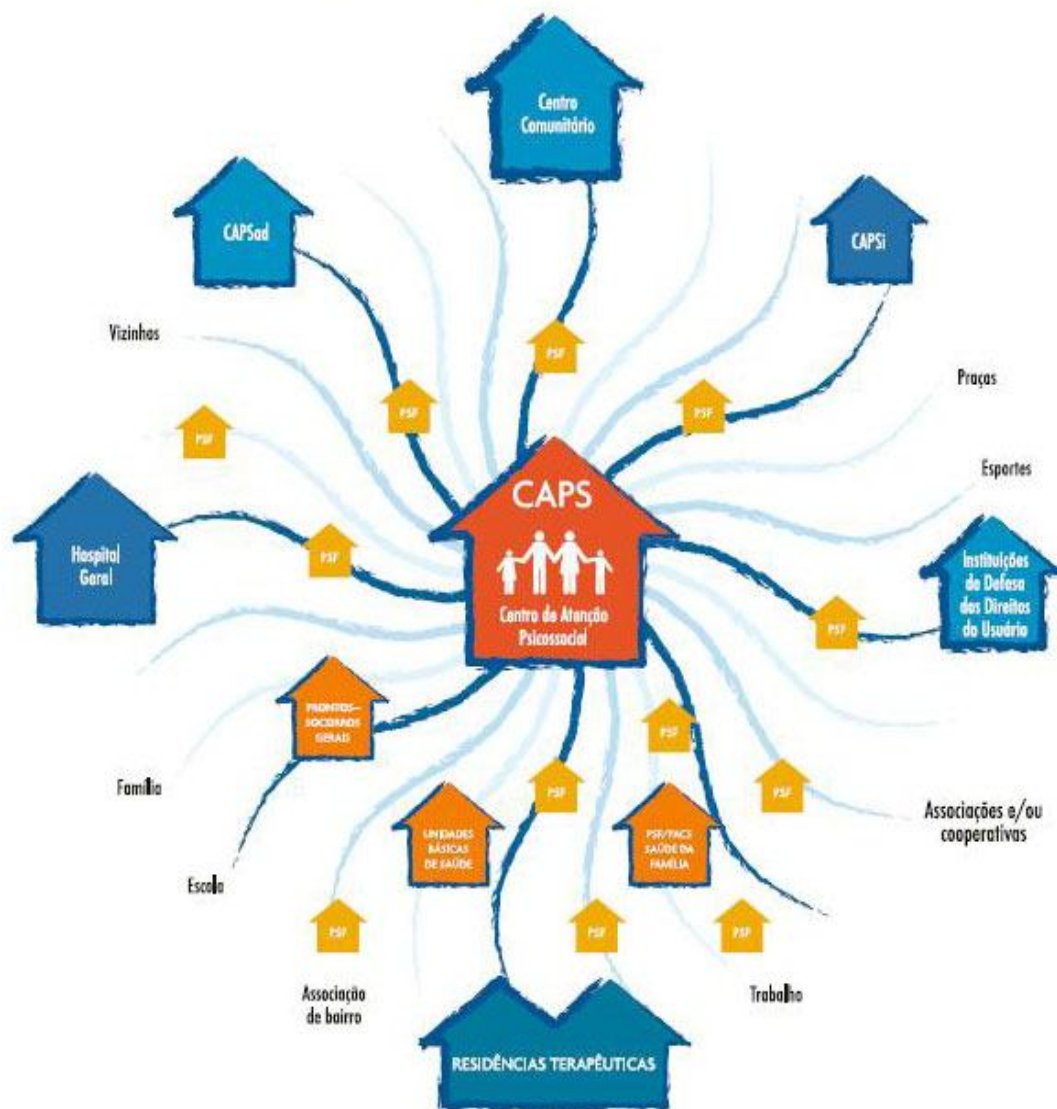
Centro Comunitário

CAPSad

CAPSi

Vizinhos

PSF

PSF

PSF

Praças

PSF

Esportes

CAPS

Centro de Atenção Psicossocial

Hospital Geral

PSF

Instituições de Defesa dos Direitos do Usuário

PSF

PRONTOS-SOCORROS GERAIS

PSF

Família

PSF

PSF

Associações e/ou cooperativas

UNIDADES BÁSICAS DE SAÚDE

PSF/PACS SAÚDE DA FAMÍLIA

Escola

PSF

PSF

PSF

Associação de bairro

Trabalho

RESIDÊNCIAS TERAPÊUTICAS